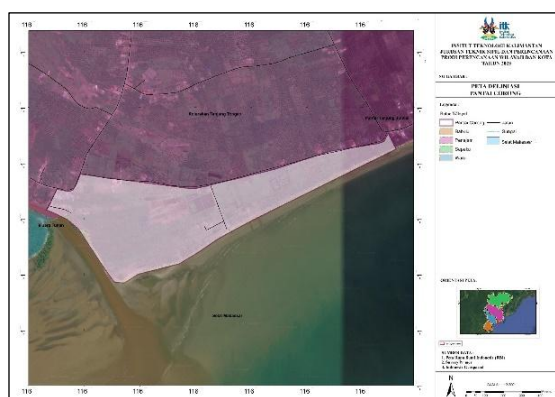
116
116
116
116
116
116

INSTITUT TEKNOLOGI KALIMANTAN
JURUSAN TEKNIK SIPIL DAN PERENCANAAN
PRODI PERENCANAAN WILAYAH DAN KOTA
TAHUN 2021

PETA DELINIASI
PANTAI LEBBING

Legenda :

Kecamatan Tanjung Bingan

Muara Tanah

Selat Makassar

116
116
116
116
116
116

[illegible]